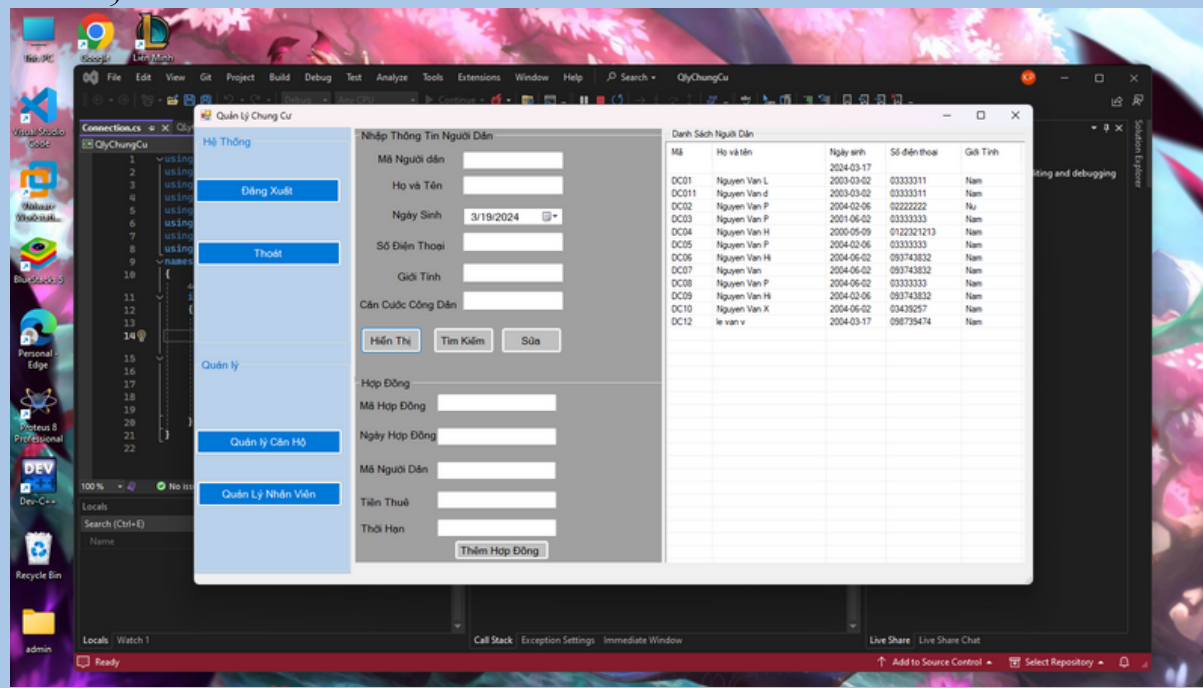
This PC
Google
Liên Minh
Visual Studio Code
VMware Workstation
BlueStacks 5
Personal - Edge
Proteus 8 Professional
Dev-C++
Recycle Bin
admin

File Edit View Git Project Build Debug Test Analyze Tools Extensions Window Help Search QlyChungCu
Connection.cs
QlyChungCu
using
using
using
using
using
using
using
using
names
100%
No iss
Locals
Search (Ctrl+E)
Name
Locals Watch 1
Call Stack Exception Settings Immediate Window
Live Share Live Share Chat
Solution Explorer
iting and debugging
Ready
Add to Source Control
Select Repository

Quản Lý Chung Cư
Hệ Thống
Đăng Xuất
Thoát
Quản lý
Quản lý Căn Hộ
Quản Lý Nhân Viên

Nhập Thông Tin Người Dân
Mã Người dân
Họ và Tên
Ngày Sinh 3/19/2024
Số Điện Thoại
Giới Tính
Căn Cước Công Dân
Hiển Thị
Tìm Kiếm
Sửa

Hợp Đồng
Mã Hợp Đồng
Ngày Hợp Đồng
Mã Người Dân
Tiền Thuê
Thời Hạn
Thêm Hợp Đồng

Danh Sách Người Dân
| Mã | Họ và tên | Ngày sinh | Số điện thoại | Giới Tính |
|---|---|---|---|---|
| | | 2024-03-17 | | |
| DC01 | Nguyen Van L | 2003-03-02 | 03333311 | Nam |
| DC011 | Nguyen Van d | 2003-03-02 | 03333311 | Nam |
| DC02 | Nguyen Van P | 2004-02-06 | 02222222 | Nu |
| DC03 | Nguyen Van P | 2001-06-02 | 03333333 | Nam |
| DC04 | Nguyen Van H | 2000-05-09 | 0122321213 | Nam |
| DC05 | Nguyen Van P | 2004-02-06 | 03333333 | Nam |
| DC06 | Nguyen Van Hi | 2004-06-02 | 093743832 | Nam |
| DC07 | Nguyen Van | 2004-06-02 | 093743832 | Nam |
| DC08 | Nguyen Van P | 2004-02-06 | 03333333 | Nam |
| DC09 | Nguyen Van Hi | 2004-02-06 | 093743832 | Nam |
| DC10 | Nguyen Van X | 2004-06-02 | 03439257 | Nam |
| DC12 | le van v | 2004-03-17 | 098739474 | Nam |